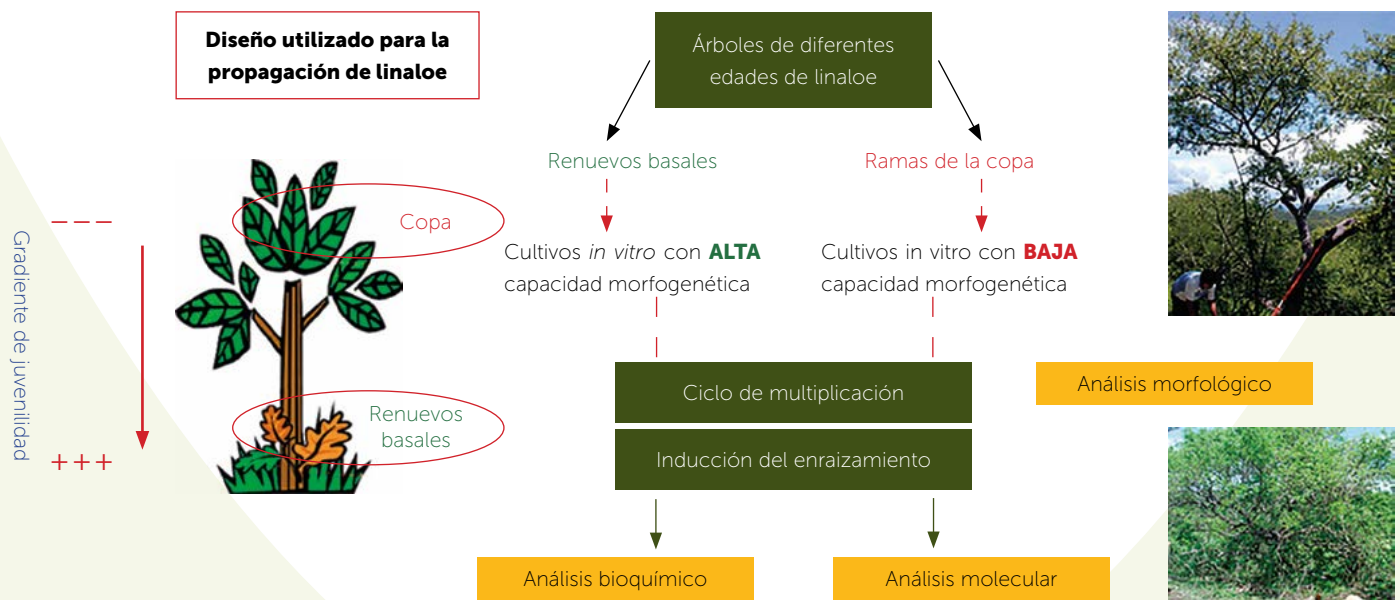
Diseño utilizado para la propagación de linaloe

Árboles de diferentes edades de linaloe

Renuevos basales

Ramas de la copa

Cultivos *in vitro* con **ALTA** capacidad morfogenética

Cultivos in vitro con **BAJA** capacidad morfogenética

Copa

Renuevos basales

Gradiente de juvenilidad

– – –

+++

Ciclo de multiplicación

Inducción del enraizamiento

Análisis morfológico

Análisis bioquímico

Análisis molecular